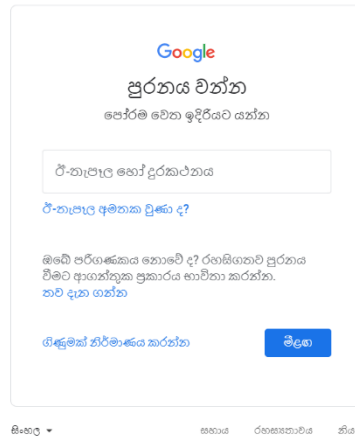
Google

පුරනය වන්න

පෝරම වෙත ඉදිරියට යන්න

ඊ-තැපෑල හෝ දුරකථනය

ඊ-තැපෑල අමතක වුණා ද?

ඔබේ පරිගණකය නොවේ ද? රහසිගතව පුරනය වීමට ආගන්තුක ප්‍රකාරය භාවිතා කරන්න.
තව දැන ගන්න

ගිණුමක් නිර්මාණය කරන්න

මීළඟ

සිංහල ▾

සහාය

රහස්‍යතාවය

නිය